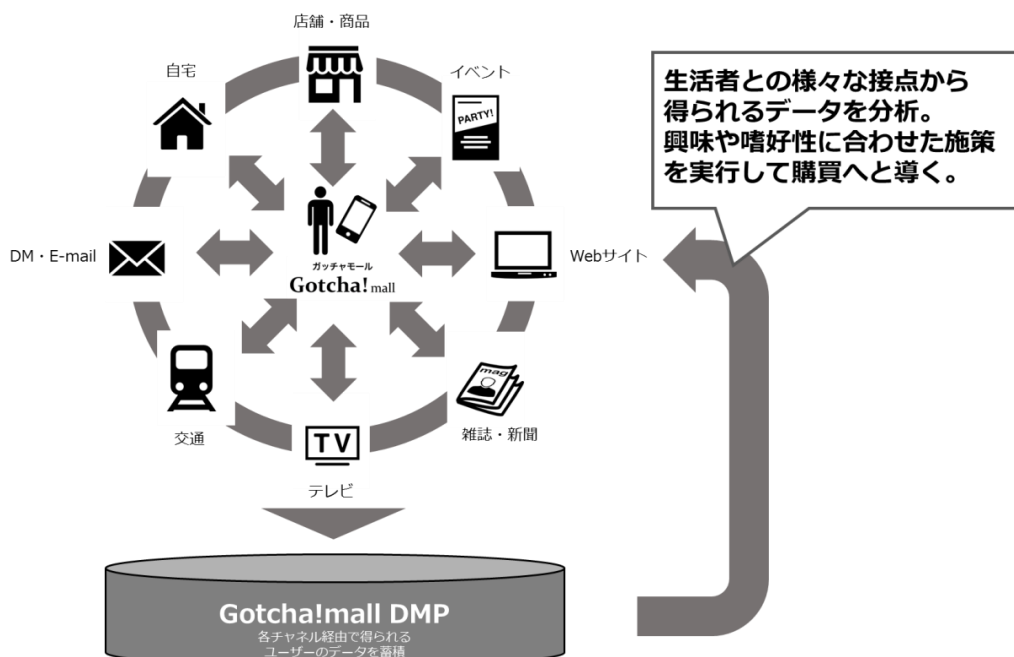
店舗・商品

自宅

イベント

PARTY!

生活者との様々な接点から得られるデータを分析。興味や嗜好性に合わせた施策を実行して購買へと導く。

DM・E-mail

ガッチャモール
Gotcha! mall

Webサイト

mag

交通

雑誌・新聞

TV

テレビ

Gotcha!mall DMP
各チャネル経由で得られるユーザーのデータを蓄積